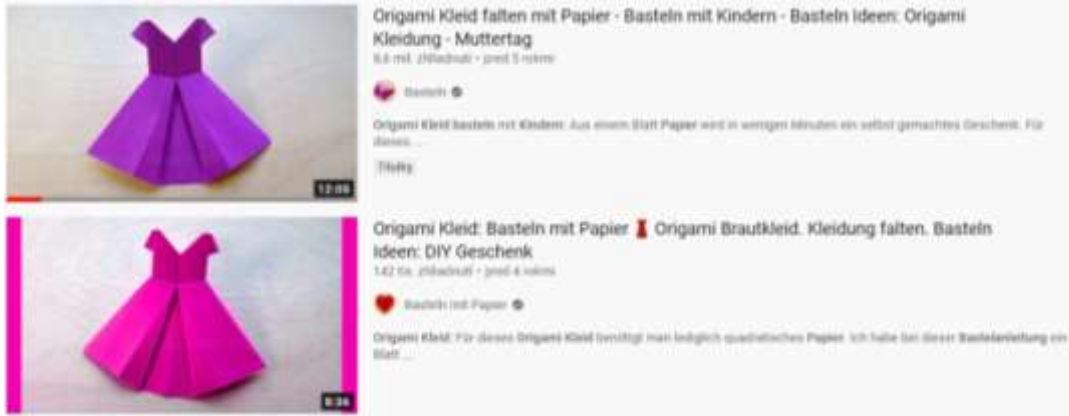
Origami Kleid falten mit Papier - Basteln mit Kindern - Basteln Ideen: Origami Kleidung - Muttertag

6,6 mil. zhliadnutí • pred 5 rokmi

Basteln

Origami Kleid basteln mit Kindern: Aus einem Blatt Papier wird in wenigen Minuten ein selbst gemachtes Geschenk. Für dieses ...

Titulky

12:09

Origami Kleid: Basteln mit Papier Origami Brautkleid. Kleidung falten. Basteln Ideen: DIY Geschenk

142 tis. zhliadnutí • pred 4 rokmi

Basteln mit Papier

Origami Kleid: Für dieses Origami Kleid benötigt man lediglich quadratisches Papier. Ich habe bei dieser Bastelanleitung ein Blatt ...

8:36